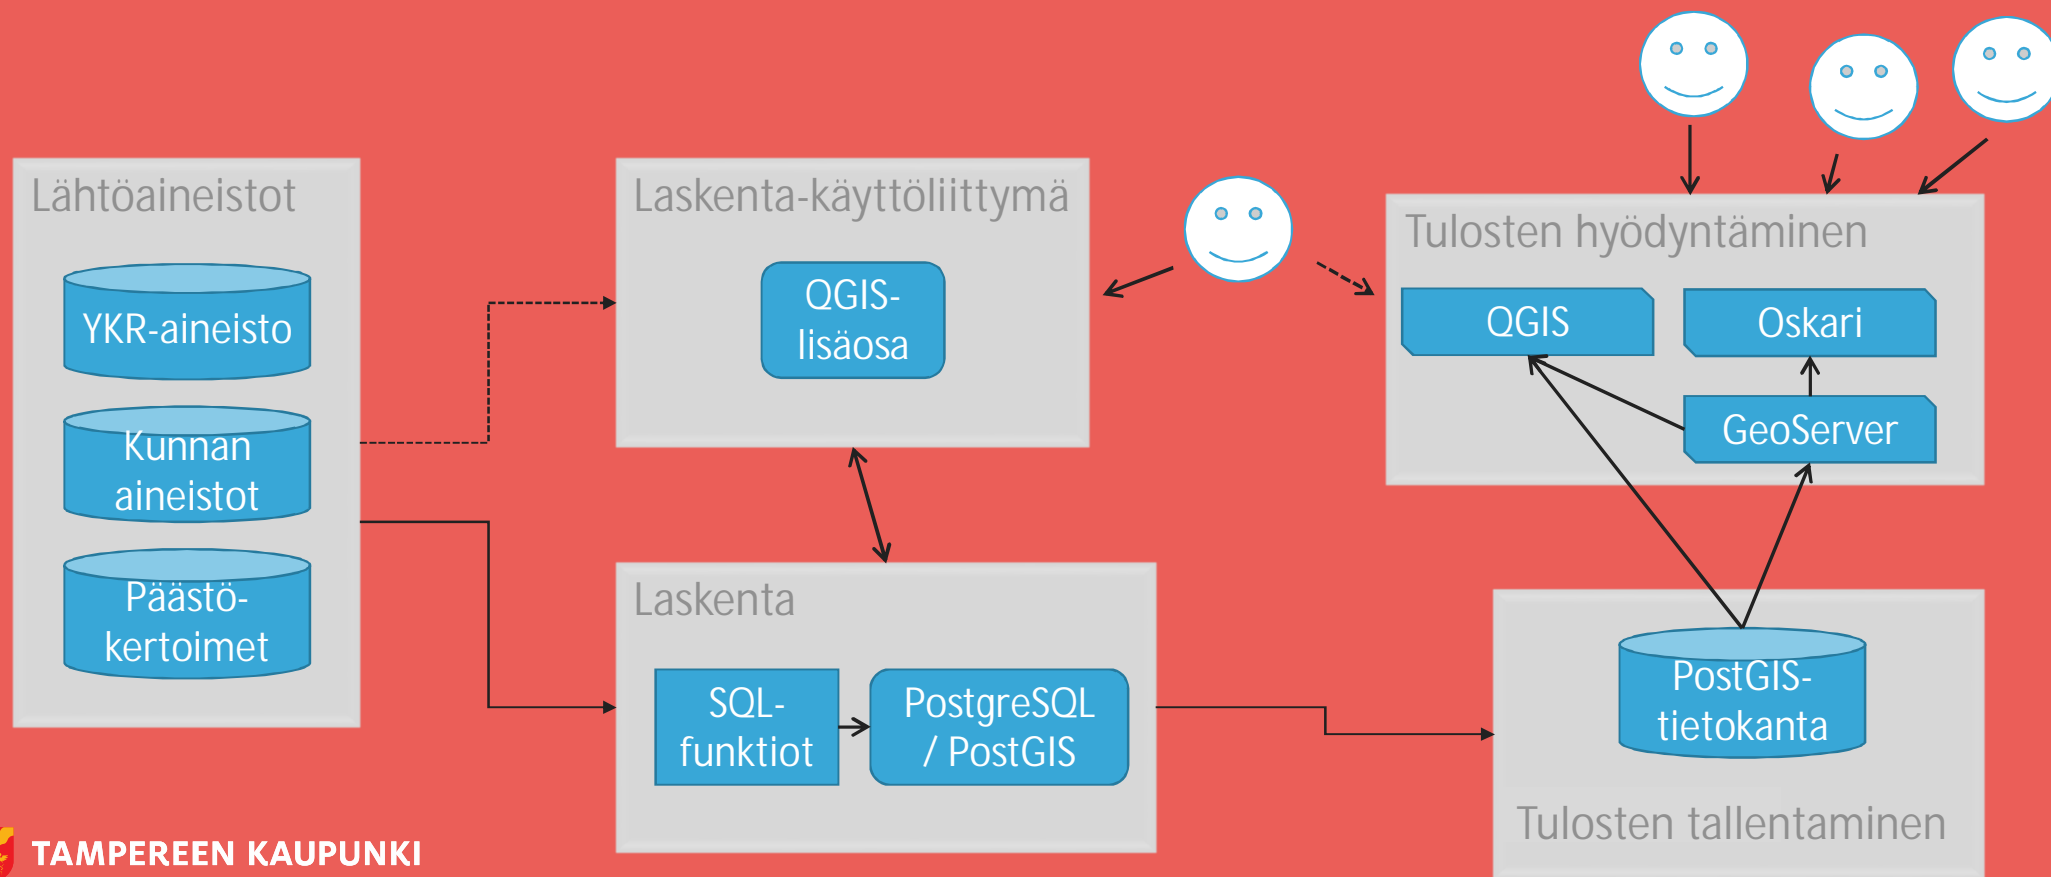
Lähtöaineistot

YKR-aineisto

Kunnan aineistot

Päästökertoimet

Laskenta-käyttöliittymä

QGIS-lisäosa

Laskenta

SQL-funktiot

PostgreSQL / PostGIS

Tulosten hyödyntäminen

QGIS

Oskari

GeoServer

PostGIS-tietokanta

Tulosten tallentaminen

TAMPEREEN KAUPUNKI